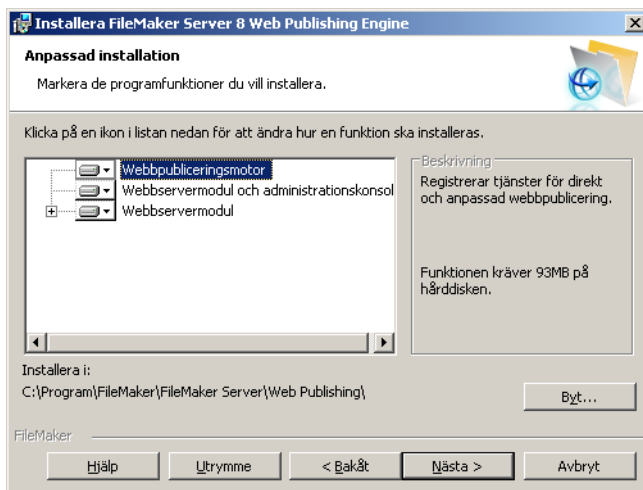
Installera FileMaker Server 8 Web Publishing Engine

Anpassad installation

Markera de programfunktioner du vill installera.

Klicka på en ikon i listan nedan för att ändra hur en funktion ska installeras.

Webbpubliceringsmotor
Webbservermodul och administrationskonsol
Webbservermodul

Beskrivning

Registrerar tjänster för direkt och anpassad webbpublicering.

Funktionen kräver 93MB på hårddisken.

Installera i:
C:\Program\FileMaker\FileMaker Server\Web Publishing\

Byt...

FileMaker

Hjälp | Utrymme | < Bakåt | Nästa > | Avbryt